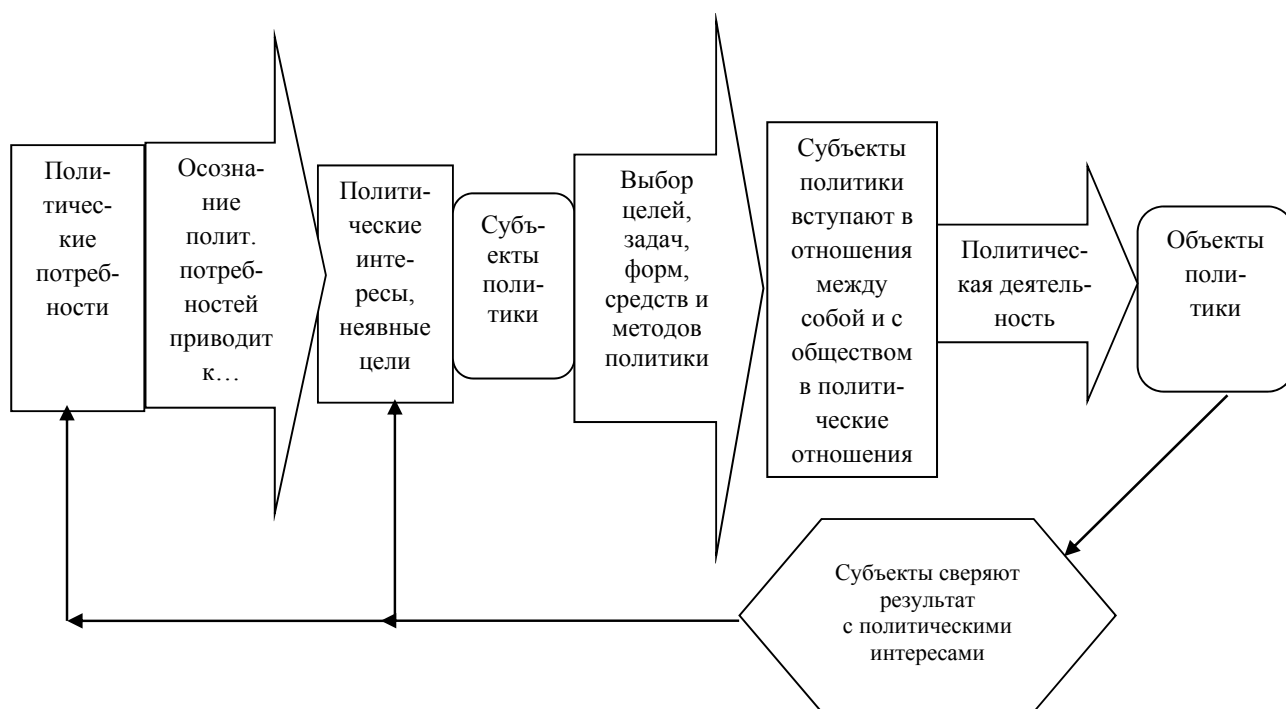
Политические потребности

Осознание полит. потребностей приводит к…

Политические интересы, неявные цели

Субъекты политики

Выбор целей, задач, форм, средств и методов политики

Субъекты политики вступают в отношения между собой и с обществом в политические отношения

Политическая деятельность

Объекты политики

Субъекты сверяют результат с политическими интересами